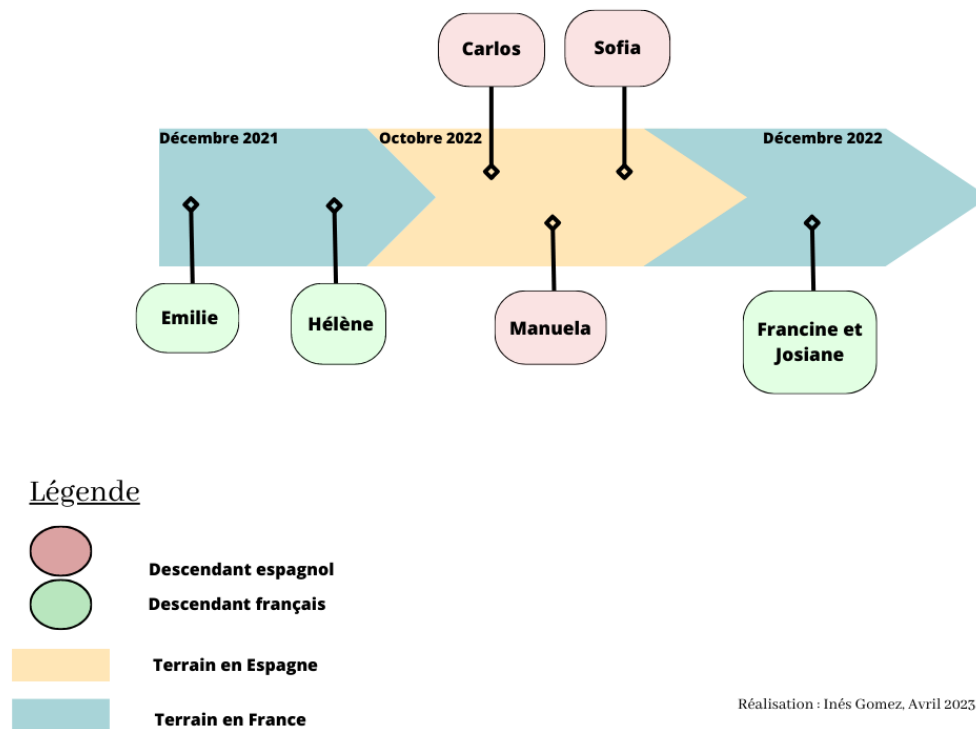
Carlos

Sofia

Décembre 2021

Octobre 2022

Décembre 2022

Emilie

Hélène

Manuela

Francine et Josiane

Légende

Descendant espagnol

Descendant français

Terrain en Espagne

Terrain en France

Réalisation : Inés Gomez, Avril 2023